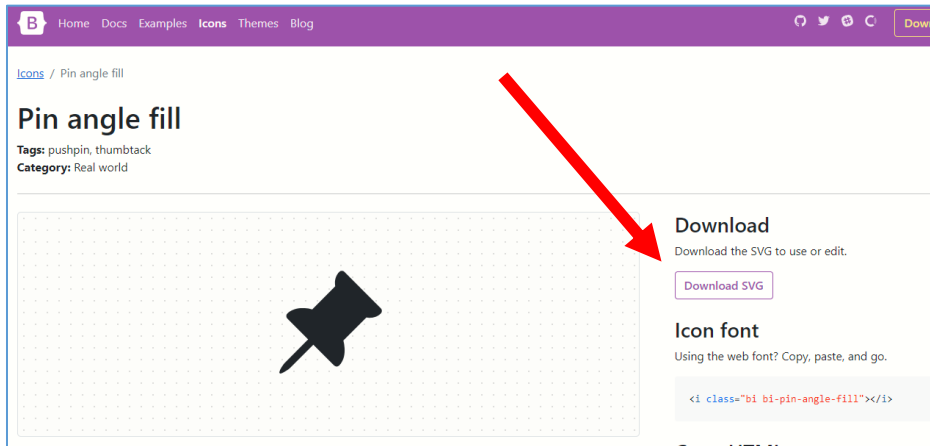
B Home Docs Examples Icons Themes Blog

Dow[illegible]

Icons / Pin angle fill

Pin angle fill

Tags: pushpin, thumbtack
Category: Real world

Download

Download the SVG to use or edit.

Download SVG

Icon font

Using the web font? Copy, paste, and go.

<i class="bi bi-pin-angle-fill"></i>

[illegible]